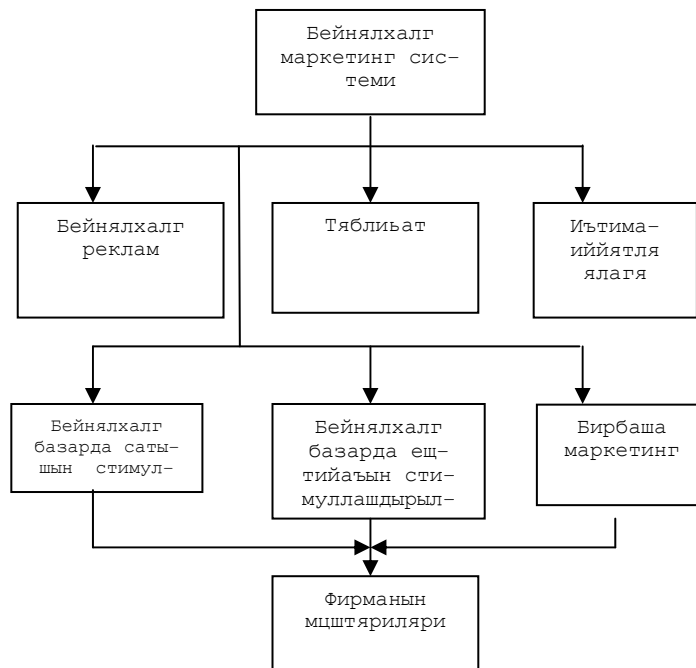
Бейнялхалг маркетинг системи

Бейнялхалг реклам

Тяблиьат

Иътимаиййятля ялагя

Бейнялхалг базарда сатышын стимул-

Бейнялхалг базарда ещтийаъын стимуллашдырыл-

Бирбаша маркетинг

Фирманын мцштяриляри